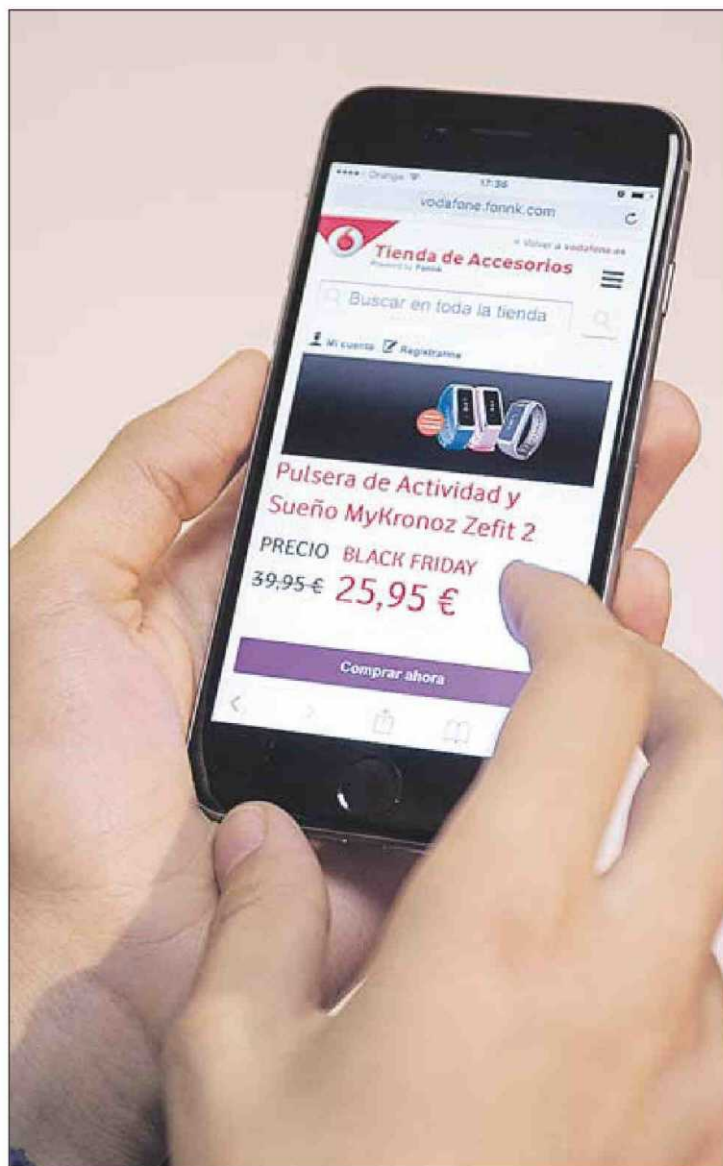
●●●●○ Orange 17:36

vodafone.fonnk.com

< Volver a vodafone.es

Tienda de Accesorios

Powered by Fonnk

Buscar en toda la tienda

Mi cuenta Registrarme

Pulsera de Actividad y Sueño MyKronoz Zefit 2

PRECIO BLACK FRIDAY

39,95 € 25,95 €

Comprar ahora